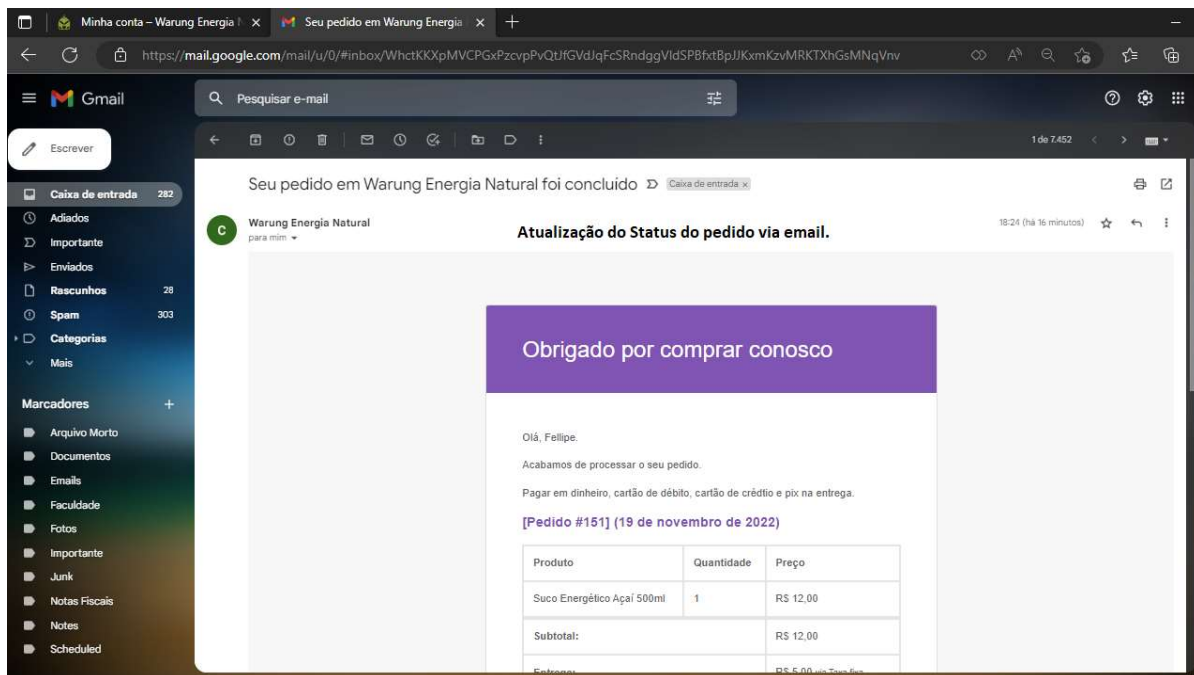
Minha conta – Warung Energia N ×
Seu pedido em Warung Energia ×
+

https://mail.google.com/mail/u/0/#inbox/WhctKKXpMVCPGxPzcvpPvQtJfGVdJqFcSRndggVldSPBfxtBpJJKxmKzvMRKTXhGsMNqVnv

Gmail
Pesquisar e-mail

Escrever

1 de 7.452

Caixa de entrada 282
Adiados
Importante
Enviados
Rascunhos 28
Spam 303
Categorias
Mais

Marcadores +
Arquivo Morto
Documentos
Emails
Faculdade
Fotos
Importante
Junk
Notas Fiscais
Notes
Scheduled

Seu pedido em Warung Energia Natural foi concluído Caixa de entrada ×

Warung Energia Natural
para mim

Atualização do Status do pedido via email.

18:24 (há 16 minutos)

Obrigado por comprar conosco

Olá, Fellipe.

Acabamos de processar o seu pedido.

Pagar em dinheiro, cartão de débito, cartão de crédito e pix na entrega.

[Pedido #151] (19 de novembro de 2022)

| Produto | Quantidade | Preço |
|---|---|---|
| Suco Energético Açaí 500ml | 1 | R$ 12,00 |
| Subtotal: | | R$ 12,00 |
| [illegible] | | R$ 5,00 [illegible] |